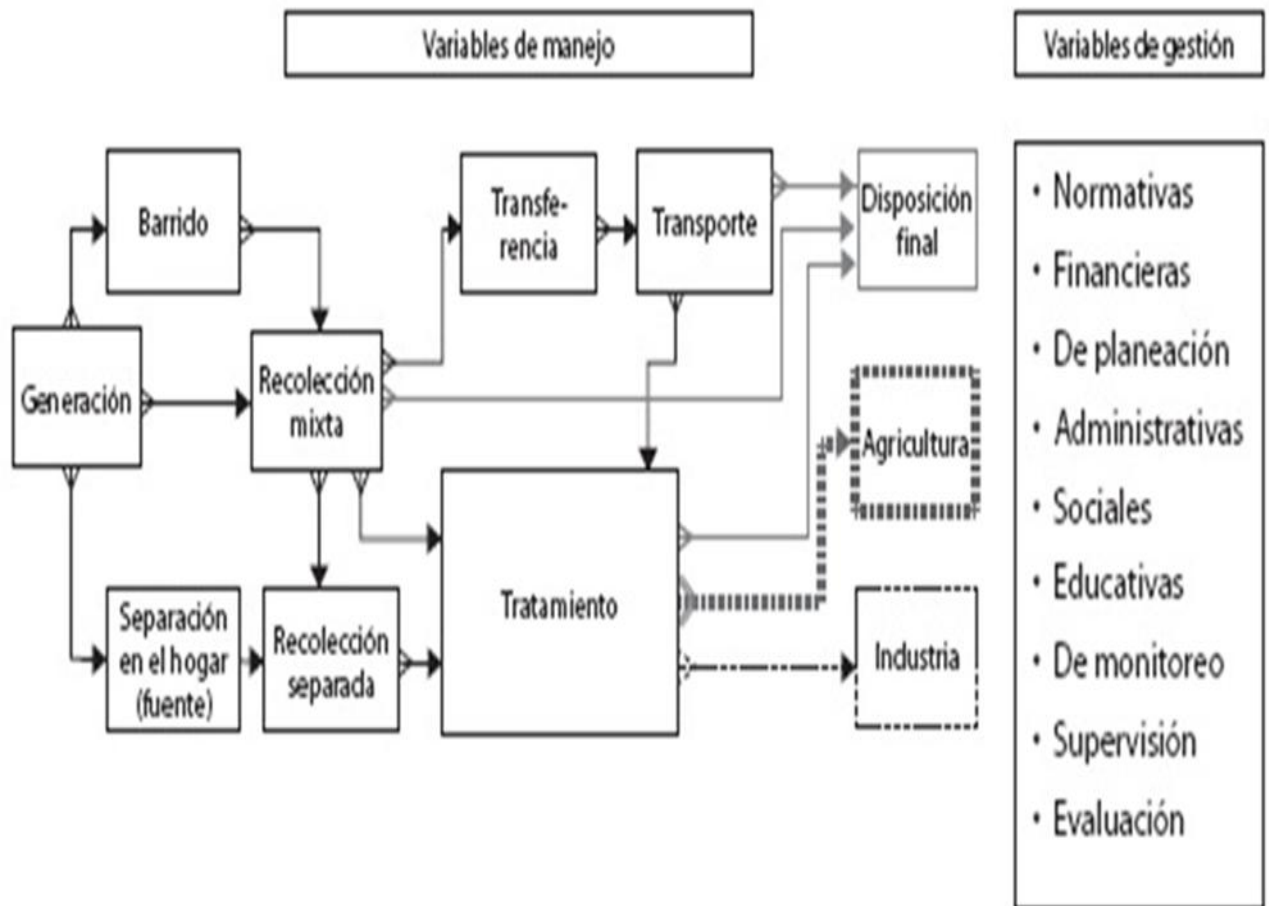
Variables de manejo

Variables de gestión

Barrido

Transferencia

Transporte

Disposición final

Generación

Recolección mixta

Agricultura

Tratamiento

Separación en el hogar (fuente)

Recolección separada

Industria

• Normativas
• Financieras
• De planeación
• Administrativas
• Sociales
• Educativas
• De monitoreo
• Supervisión
• Evaluación